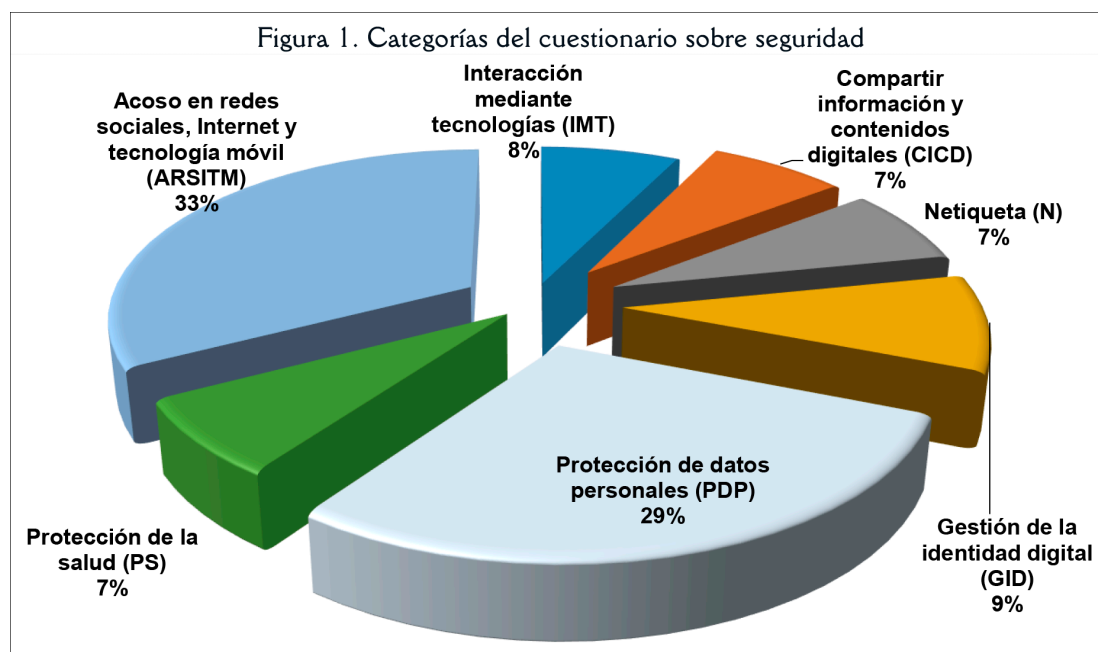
Figura 1. Categorías del cuestionario sobre seguridad

Acoso en redes sociales, Internet y tecnología móvil (ARSITM) 33%

Interacción mediante tecnologías (IMT) 8%

Compartir información y contenidos digitales (CICD) 7%

Netiqueta (N) 7%

Gestión de la identidad digital (GID) 9%

Protección de datos personales (PDP) 29%

Protección de la salud (PS) 7%